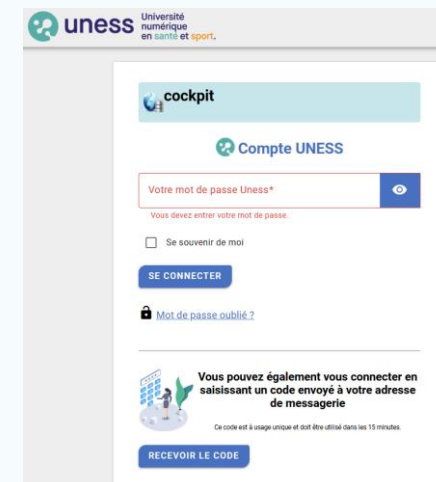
uness Université numérique en santé et sport.

cockpit

Compte UNESS

Votre mot de passe Uness*

Vous devez entrer votre mot de passe.

Se souvenir de moi

SE CONNECTER

Mot de passe oublié ?

Vous pouvez également vous connecter en saisissant un code envoyé à votre adresse de messagerie

Ce code est à usage unique et doit être utilisé dans les 15 minutes.

RECEVOIR LE CODE